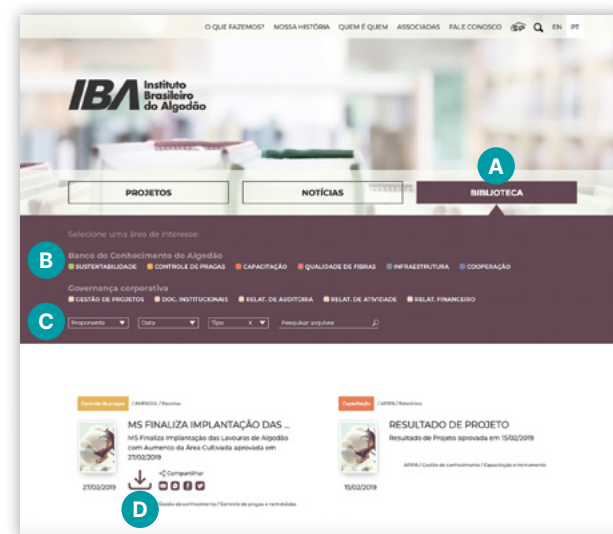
O QUE FAZEMOS? NOSSA HISTÓRIA QUEM É QUEM ASSOCIADAS FALE CONOSCO EN PT

IBA Instituto Brasileiro do Algodão

A

PROJETOS NOTÍCIAS BIBLIOTECA

Selecione uma área de interesse:

B

Banco do Conhecimento do Algodão

SUSTENTABILIDADE CONTROLE DE PRAGAS CAPACITAÇÃO QUALIDADE DE FIBRAS INFRAESTRUTURA COOPERAÇÃO

Governança corporativa

GESTÃO DE PROJETOS DOC. INSTITUCIONAIS RELAT. DE AUDITORIA RELAT. DE ATIVIDADE RELAT. FINANCEIRO

C

Proponente Data Tipo Pesquisar arquivos

Controle de pragas / AMPASUL / Boletins

MS FINALIZA IMPLANTAÇÃO DAS ...

MS Finaliza Implantação das Lavouras de Algodão com Aumento da Área Cultivada aprovada em 27/02/2019

Compartilhar

27/02/2019

D

Gestão do conhecimento / Controle de pragas e nematóides

Capacitação / APIPA / Relatórios

RESULTADO DE PROJETO

Resultado de Projeto aprovada em 15/02/2019

APIPA / Gestão do conhecimento / Capacitação e Instrumento

15/02/2019